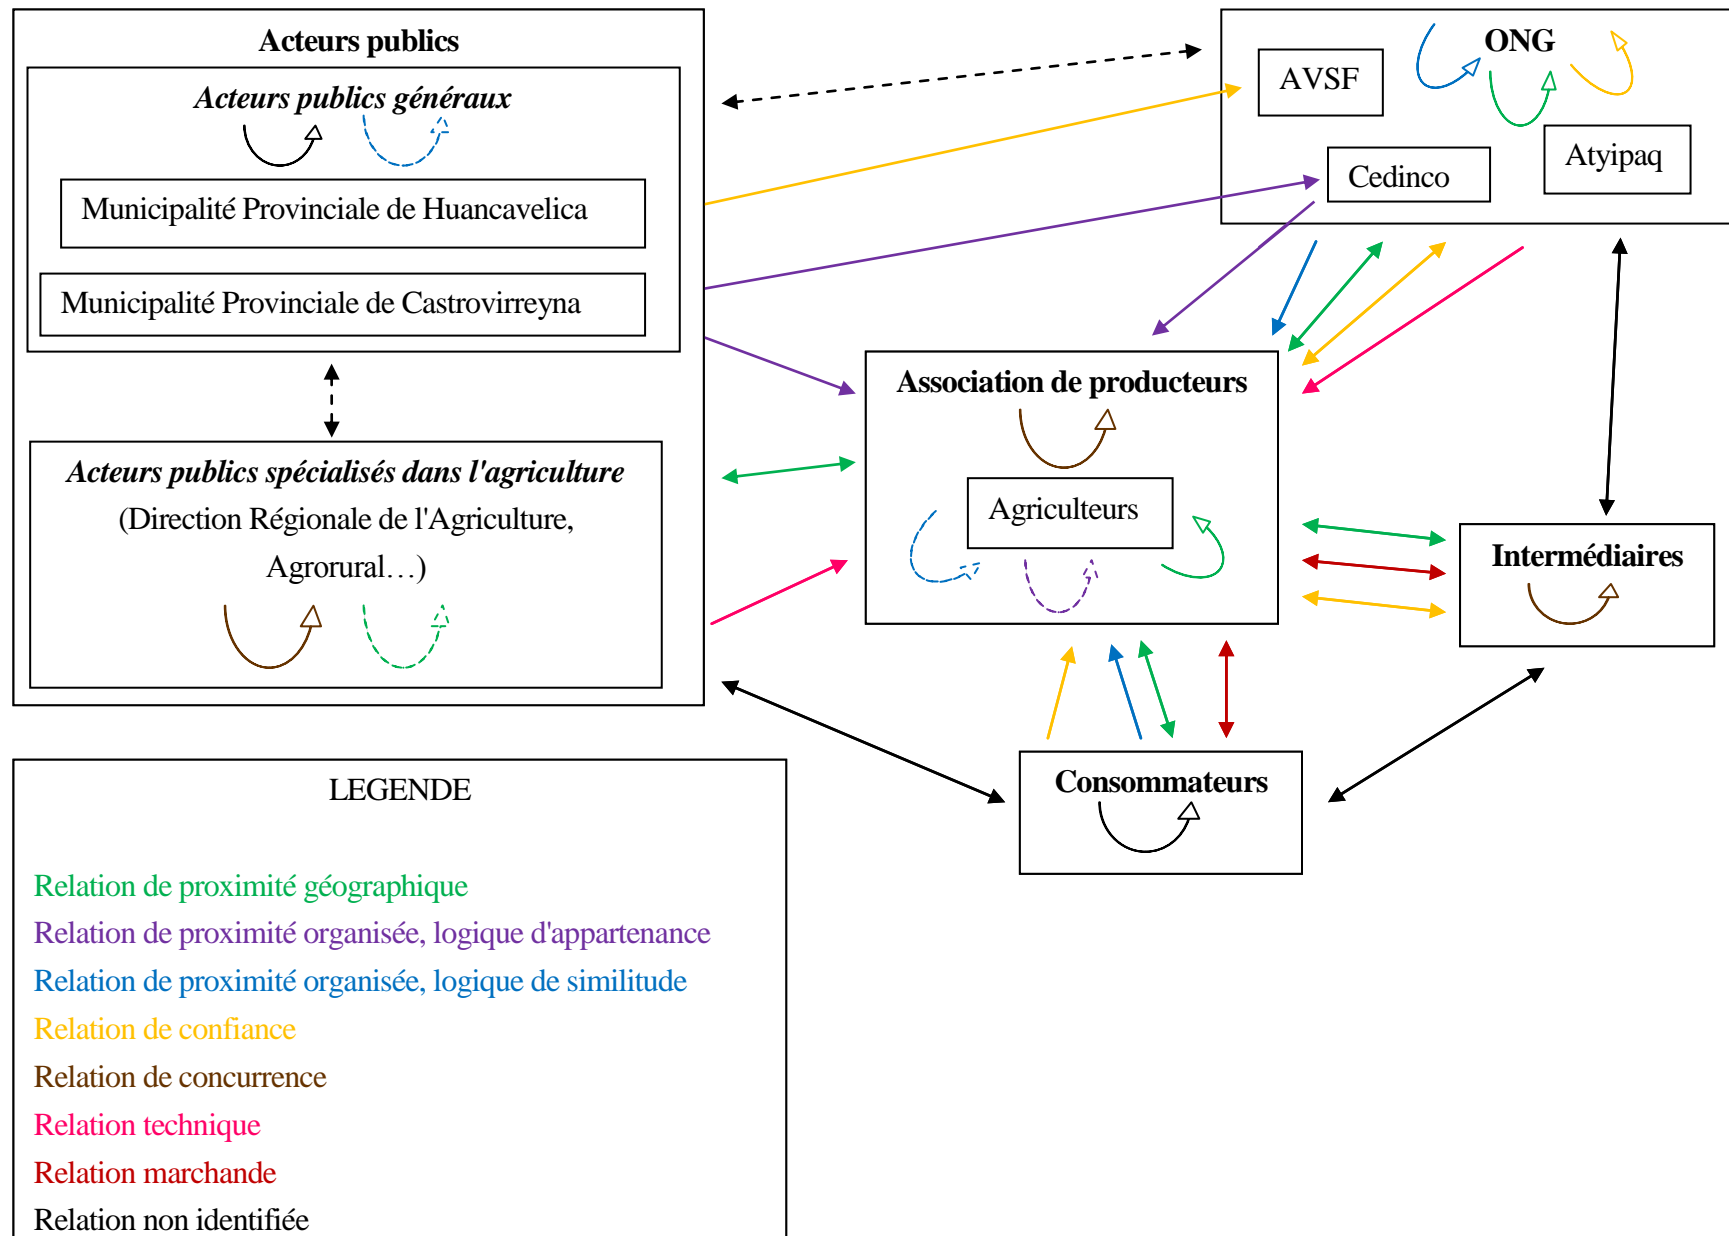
Acteurs publics

Acteurs publics généraux

Municipalité Provinciale de Huancavelica

Municipalité Provinciale de Castrovirreyna

Acteurs publics spécialisés dans l'agriculture
(Direction Régionale de l'Agriculture, Agrorural…)

ONG

AVSF

Cedinco

Atyipaq

Association de producteurs

Agriculteurs

Intermédiaires

Consommateurs

LEGENDE

Relation de proximité géographique
Relation de proximité organisée, logique d'appartenance
Relation de proximité organisée, logique de similitude
Relation de confiance
Relation de concurrence
Relation technique
Relation marchande
Relation non identifiée